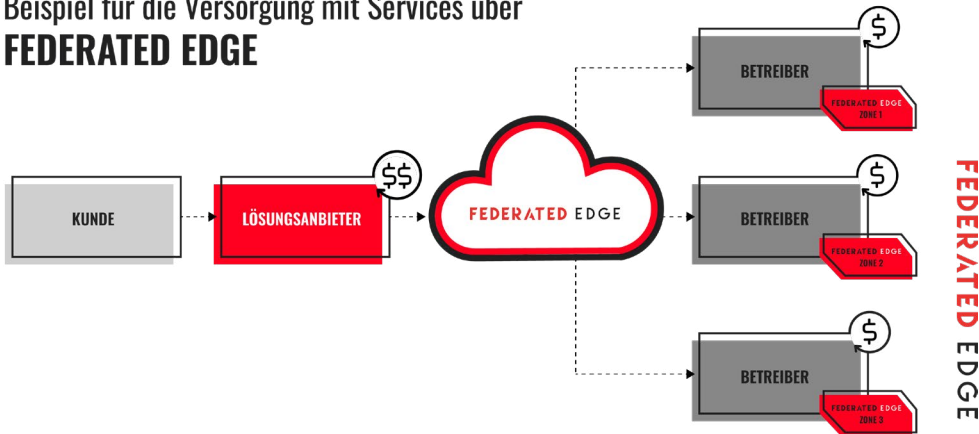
Beispiel für die Versorgung mit Services über
FEDERATED EDGE

KUNDE

$$

LÖSUNGSANBIETER

FEDERATED EDGE

$

BETREIBER

FEDERATED EDGE ZONE 1

$

BETREIBER

FEDERATED EDGE ZONE 2

$

BETREIBER

FEDERATED EDGE ZONE 3

FEDERATED EDGE